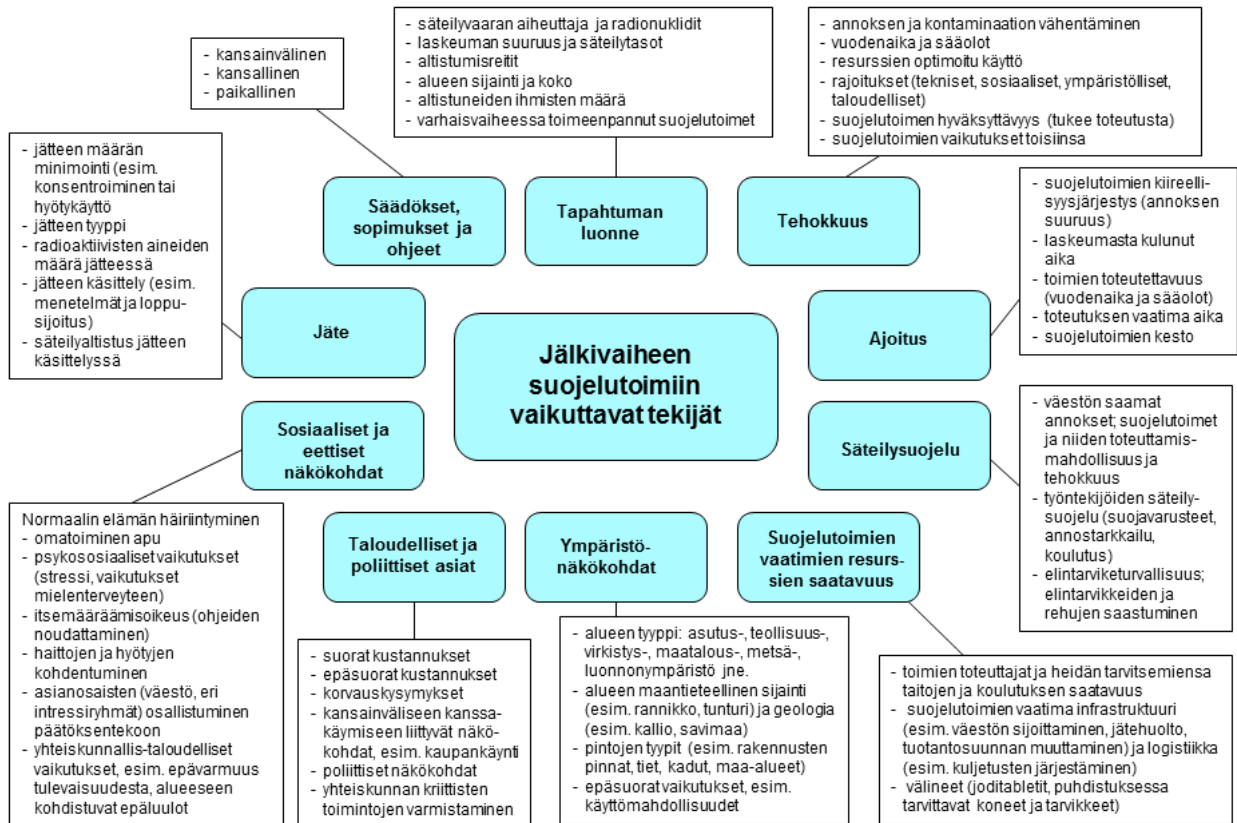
- säteilyvaaran aiheuttaja ja radionuklidit
- laskeuman suuruus ja säteilytasot
- altistumisreitit
- alueen sijainti ja koko
- altistuneiden ihmisten määrä
- varhaisvaiheessa toimeenpannut suojelutoimet

- kansainvälinen
- kansallinen
- paikallinen

- annoksen ja kontaminaation vähentäminen
- vuodenaika ja sääolot
- resurssien optimoitu käyttö
- rajoitukset (tekniset, sosiaaliset, ympäristölliset, taloudelliset)
- suojelutoimen hyväksyttävyys (tukee toteutusta)
- suojelutoimien vaikutukset toisiinsa

- jätteen määrän minimointi (esim. konsentroiminen tai hyötykäyttö
- jätteen tyyppi
- radioaktiivisten aineiden määrä jätteessä
- jätteen käsittely (esim. menetelmät ja loppusijoitus)
- säteilyaltistus jätteen käsittelyssä

Säädökset, sopimukset ja ohjeet

Tapahtuman luonne

Tehokkuus

- suojelutoimien kiireellisyysjärjestys (annoksen suuruus)
- laskeumasta kulunut aika
- toimien toteutettavuus (vuodenaika ja sääolot)
- toteutuksen vaatima aika
- suojelutoimien kesto

Jäte

Jälkivaiheen suojelutoimiin vaikuttavat tekijät

Ajoitus

Sosiaaliset ja eettiset näkökohdat

Säteilysuojelu

- väestön saamat annokset; suojelutoimet ja niiden toteuttamismahdollisuus ja tehokkuus
- työntekijöiden säteilysuojelu (suojavarusteet, annostarkkailu, koulutus)
- elintarviketurvallisuus; elintarvikkeiden ja rehujen saastuminen

Normaalin elämän häiriintyminen
- omatoiminen apu
- psykososiaaliset vaikutukset (stressi, vaikutukset mielenterveyteen)
- itsemääräämisoikeus (ohjeiden noudattaminen)
- haittojen ja hyötyjen kohdentuminen
- asianosaisten (väestö, eri intressiryhmät) osallistuminen päätöksentekoon
- yhteiskunnallis-taloudelliset vaikutukset, esim. epävarmuus tulevaisuudesta, alueeseen kohdistuvat epäluulot

Taloudelliset ja poliittiset asiat

Ympäristönäkökohdat

Suojelutoimien vaatimien resurssien saatavuus

- suorat kustannukset
- epäsuorat kustannukset
- korvauskysymykset
- kansainväliseen kanssakäymiseen liittyvät näkökohdat, esim. kaupankäynti
- poliittiset näkökohdat
- yhteiskunnan kriittisten toimintojen varmistaminen

- alueen tyyppi: asutus-, teollisuus-, virkistys-, maatalous-, metsä-, luonnonympäristö jne.
- alueen maantieteellinen sijainti (esim. rannikko, tunturi) ja geologia (esim. kallio, savimaa)
- pintojen tyypit (esim. rakennusten pinnat, tiet, kadut, maa-alueet)
- epäsuorat vaikutukset, esim. käyttömahdollisuudet

- toimien toteuttajat ja heidän tarvitsemiensa taitojen ja koulutuksen saatavuus
- suojelutoimien vaatima infrastruktuuri (esim. väestön sijoittaminen, jätehuolto, tuotantosuunnan muuttaminen) ja logistiikka (esim. kuljetusten järjestäminen)
- välineet (joditabletit, puhdistuksessa tarvittavat koneet ja tarvikkeet)